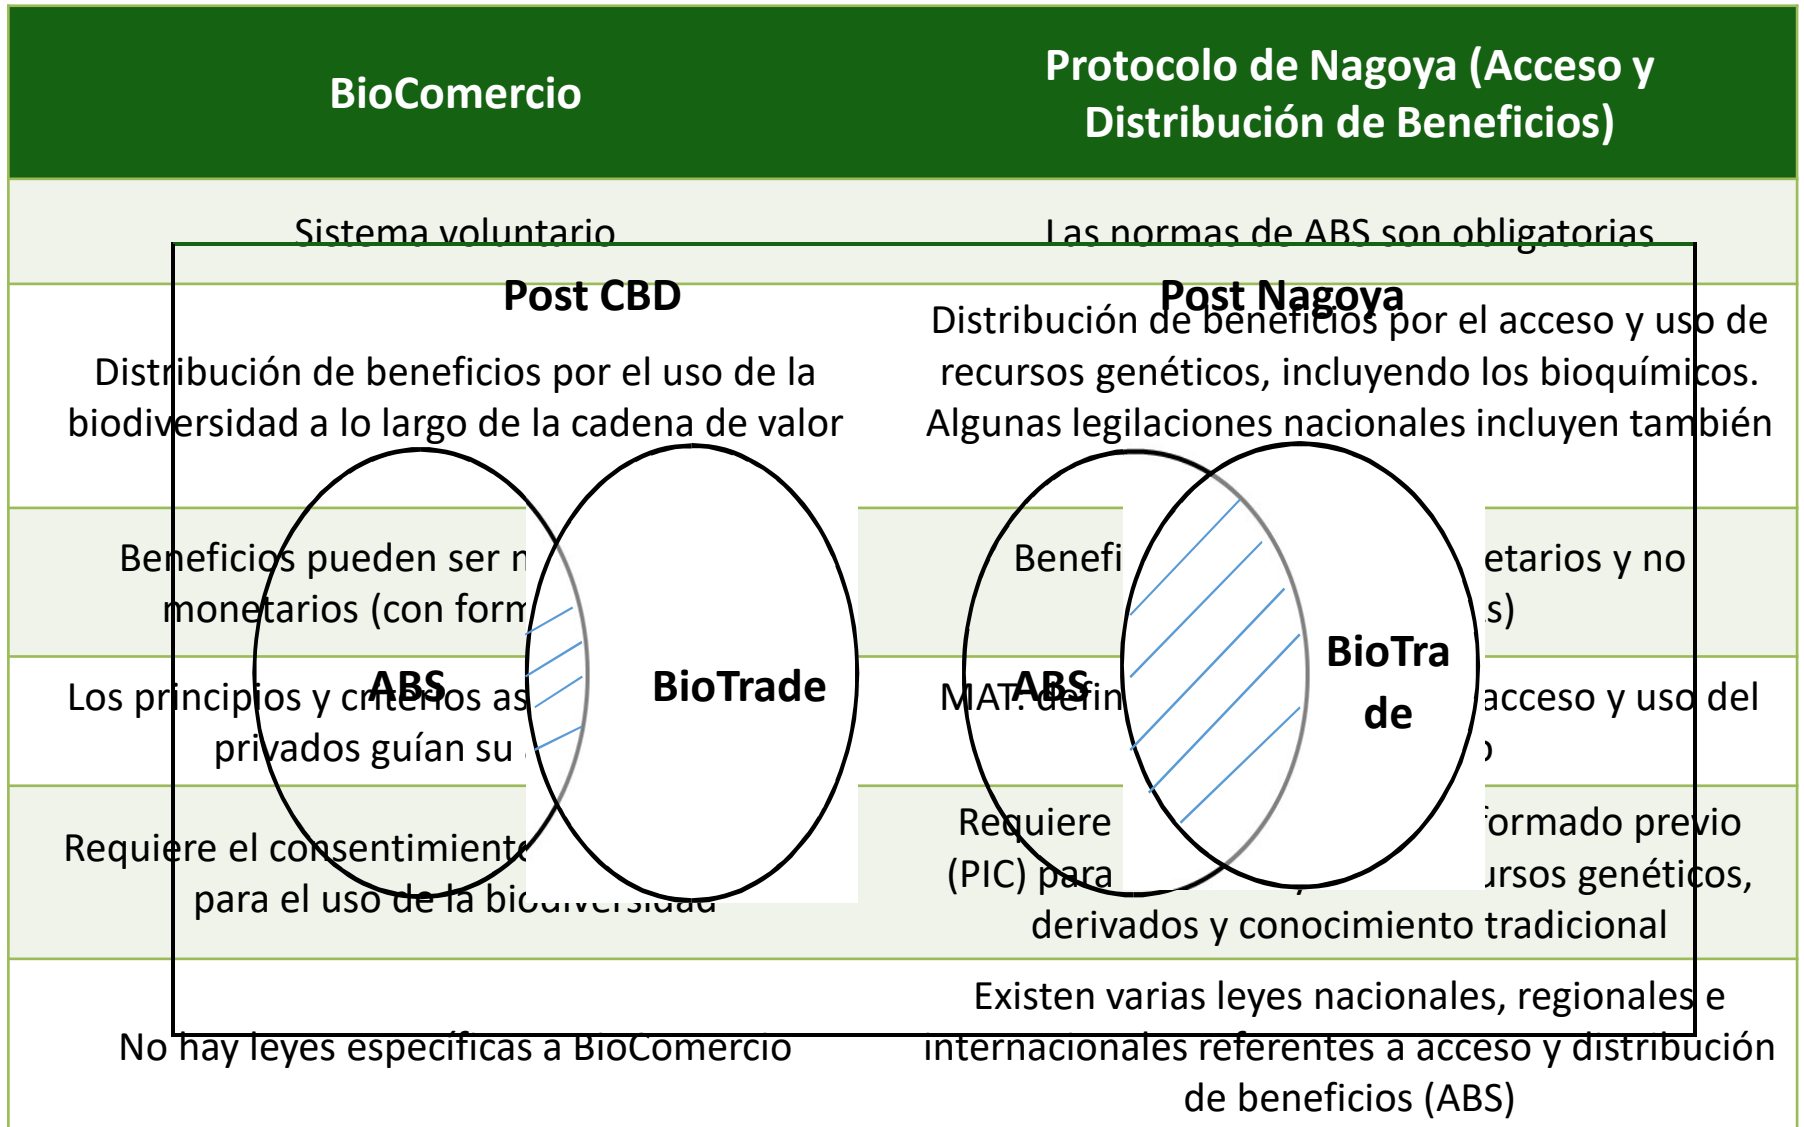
| BioComercio | Protocolo de Nagoya (Acceso y Distribución de Beneficios) |
|---|---|
| Sistema voluntario | Las normas de ABS son obligatorias |
| Distribución de beneficios por el uso de la biodiversidad a lo largo de la cadena de valor | Distribución de beneficios por el acceso y uso de recursos genéticos, incluyendo los bioquímicos. Algunas legilaciones nacionales incluyen también |
| Beneficios pueden ser m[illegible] monetarios (con form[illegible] | Benefi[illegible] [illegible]etarios y no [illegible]s) |
| Los principios y criterios as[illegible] privados guían su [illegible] | MAT: defin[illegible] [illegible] acceso y uso del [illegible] |
| Requiere el consentimiento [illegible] para el uso de la biodiversidad | Requiere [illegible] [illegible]formado previo (PIC) para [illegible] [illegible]ursos genéticos, derivados y conocimiento tradicional |
| No hay leyes específicas a BioComercio | Existen varias leyes nacionales, regionales e internacionales referentes a acceso y distribución de beneficios (ABS) |

Post CBD

ABS

BioTrade

Post Nagoya

ABS

BioTrade